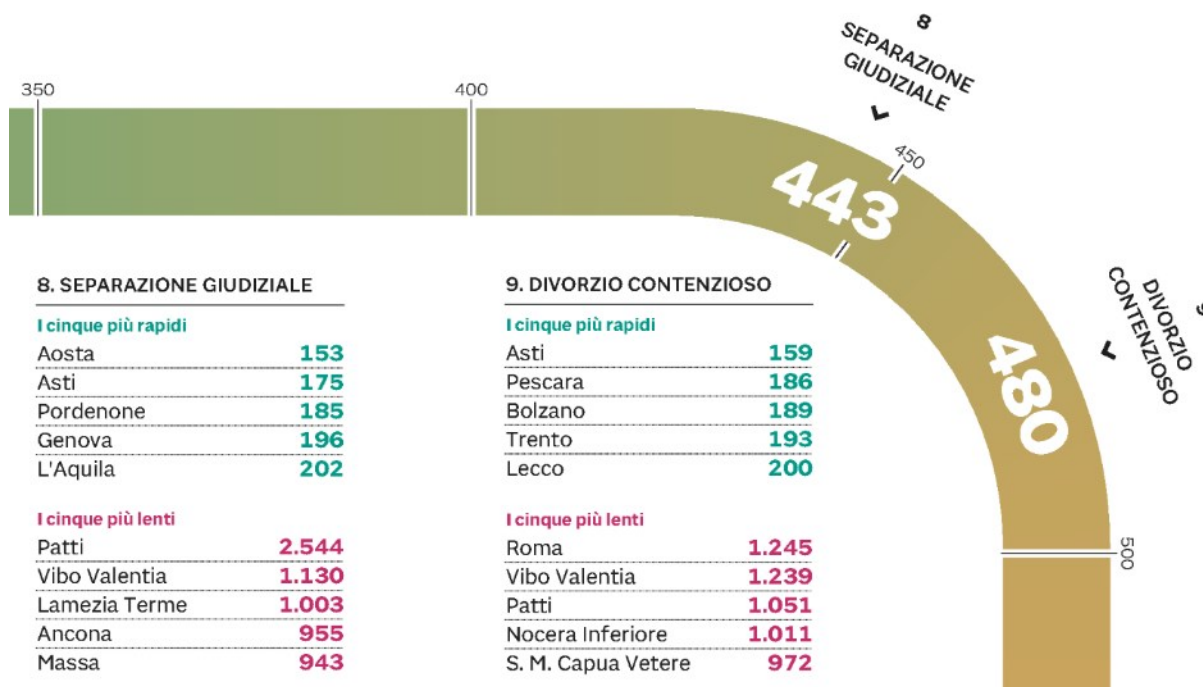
8
SEPARAZIONE GIUDIZIALE

350

400

450

443

480

500

DIVORZIO CONTENZIOSO

8. SEPARAZIONE GIUDIZIALE

I cinque più rapidi

| | |
|---|---|
| Aosta | 153 |
| Asti | 175 |
| Pordenone | 185 |
| Genova | 196 |
| L'Aquila | 202 |

I cinque più lenti

| | |
|---|---|
| Patti | 2.544 |
| Vibo Valentia | 1.130 |
| Lamezia Terme | 1.003 |
| Ancona | 955 |
| Massa | 943 |

9. DIVORZIO CONTENZIOSO

I cinque più rapidi

| | |
|---|---|
| Asti | 159 |
| Pescara | 186 |
| Bolzano | 189 |
| Trento | 193 |
| Lecco | 200 |

I cinque più lenti

| | |
|---|---|
| Roma | 1.245 |
| Vibo Valentia | 1.239 |
| Patti | 1.051 |
| Nocera Inferiore | 1.011 |
| S. M. Capua Vetere | 972 |